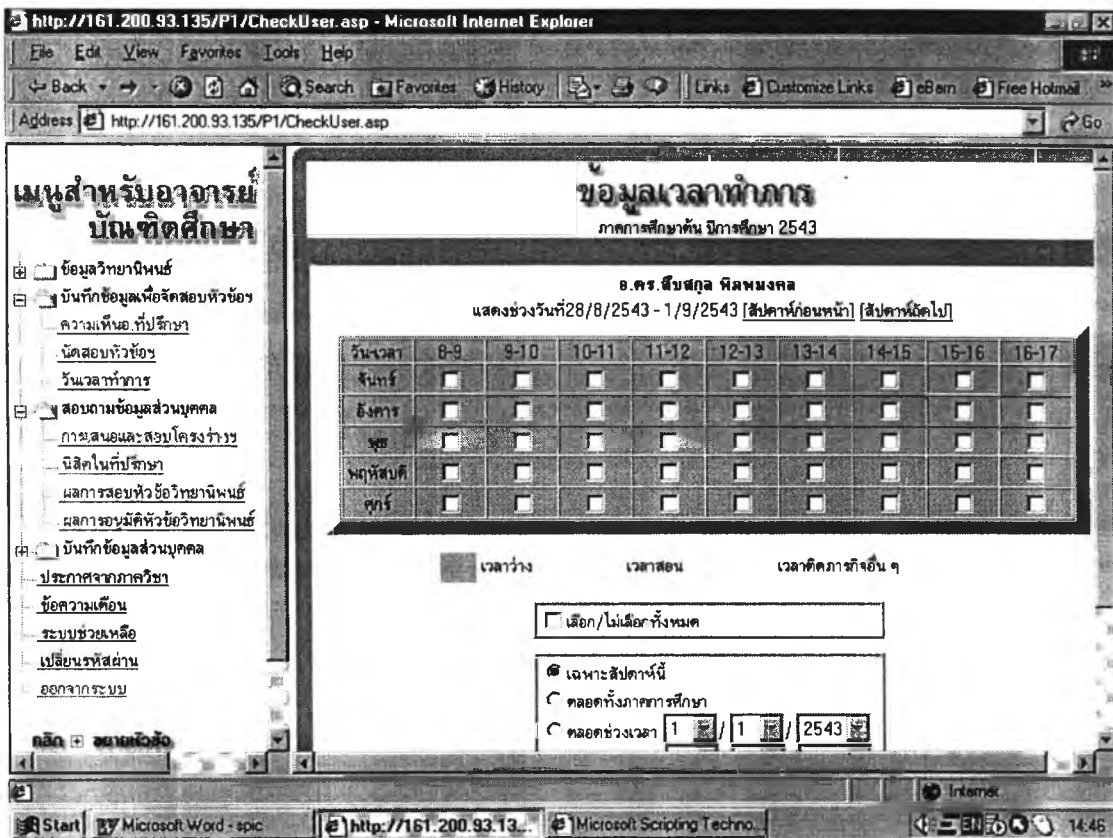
http://161.200.93.135/P1/CheckUser.asp - Microsoft Internet Explorer

File Edit View Favorites Tools Help

Back Search Favorites History Links Customize Links eBem Free Hotmail

Address http://161.200.93.135/P1/CheckUser.asp Go

เมนูสำหรับอาจารย์บัณฑิตศึกษา

ข้อมูลวิทยานิพนธ์
บันทึกข้อมูลเพื่อจัดสอบหัวข้อฯ
ความเห็นอ.ที่ปรึกษา
นัดสอบหัวข้อฯ
วันเวลาทำการ
สอบถามข้อมูลส่วนบุคคล
การเสนอและสอบโครงร่างฯ
นิสิตในที่ปรึกษา
ผลการสอบหัวข้อวิทยานิพนธ์
ผลการอนุมัติหัวข้อวิทยานิพนธ์
บันทึกข้อมูลส่วนบุคคล
ประกาศจากภาควิชา
ข้อความเตือน
ระบบช่วยเหลือ
เปลี่ยนรหัสผ่าน
ออกจากระบบ

คลิก ⊞ ขยายหัวข้อ

ข้อมูลเวลาทำการ
ภาคการศึกษาต้น ปีการศึกษา 2543

อ.ดร.สืบสกุล พิภพมงคล
แสดงช่วงวันที่28/8/2543 - 1/9/2543 [สัปดาห์ก่อนหน้า] [สัปดาห์ถัดไป]

| วัน\เวลา | 8-9 | 9-10 | 10-11 | 11-12 | 12-13 | 13-14 | 14-15 | 15-16 | 16-17 |
|---|---|---|---|---|---|---|---|---|---|
| จันทร์ | | | | | | | | | |
| อังคาร | | | | | | | | | |
| พุธ | | | | | | | | | |
| พฤหัสบดี | | | | | | | | | |
| ศุกร์ | | | | | | | | | |

เวลาว่าง เวลาสอน เวลาติดภารกิจอื่น ๆ

เลือก/ไม่เลือกทั้งหมด

เฉพาะสัปดาห์นี้
ตลอดทั้งภาคการศึกษา
ตลอดช่วงเวลา 1 / 1 / 2543

Internet

Start Microsoft Word - spic http://161.200.93.13... Microsoft Scripting Techno... 14:46